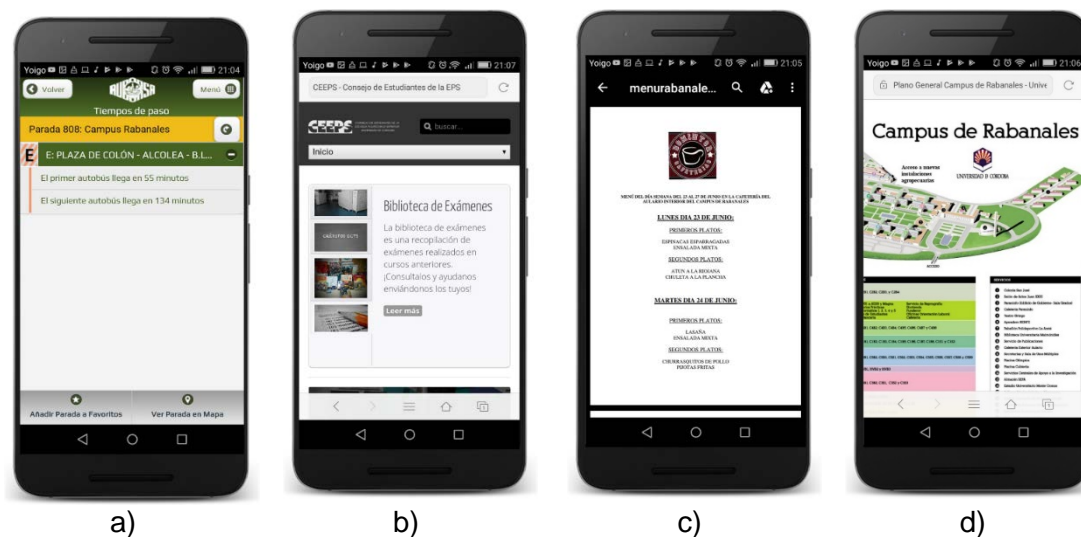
Yoigo 21:04
Volver
Menú
Tiempos de paso
Parada 808: Campus Rabanales
E E: PLAZA DE COLÓN - ALCOLEA - B.L...
El primer autobús llega en 55 minutos
El siguiente autobús llega en 134 minutos
Añadir Parada a Favoritos
Ver Parada en Mapa

a)

Yoigo 21:07
CEEPS - Consejo de Estudiantes de la EPS
CEEPS
buscar...
Inicio
Biblioteca de Exámenes
La biblioteca de exámenes es una recopilación de exámenes realizados en cursos anteriores. ¡Consúltalos y ayúdanos enviándonos los tuyos!
Leer más

b)

Yoigo 21:05
menurabanale...
MENÚ DEL DÍA SEMANA DEL 23 AL 27 DE JUNIO EN LA CAFETERÍA DEL AULARIO INTERIOR DEL CAMPUS DE RABANALES
LUNES DIA 23 DE JUNIO:
PRIMEROS PLATOS:
ESPINACAS ESPARRAGADAS
ENSALADA MIXTA
SEGUNDOS PLATOS:
ATUN A LA RIOJANA
CHULETA A LA PLANCHA
MARTES DIA 24 DE JUNIO:
PRIMEROS PLATOS:
LASAÑA
ENSALADA MIXTA
SEGUNDOS PLATOS:
CHURRASQUITOS DE POLLO
PATATAS FRITAS

c)

Yoigo 21:06
Plano General Campus de Rabanales - Unive
Campus de Rabanales
Acceso a nuevas instalaciones agropecuarias
UNIVERSIDAD D CORDOBA
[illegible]

d)